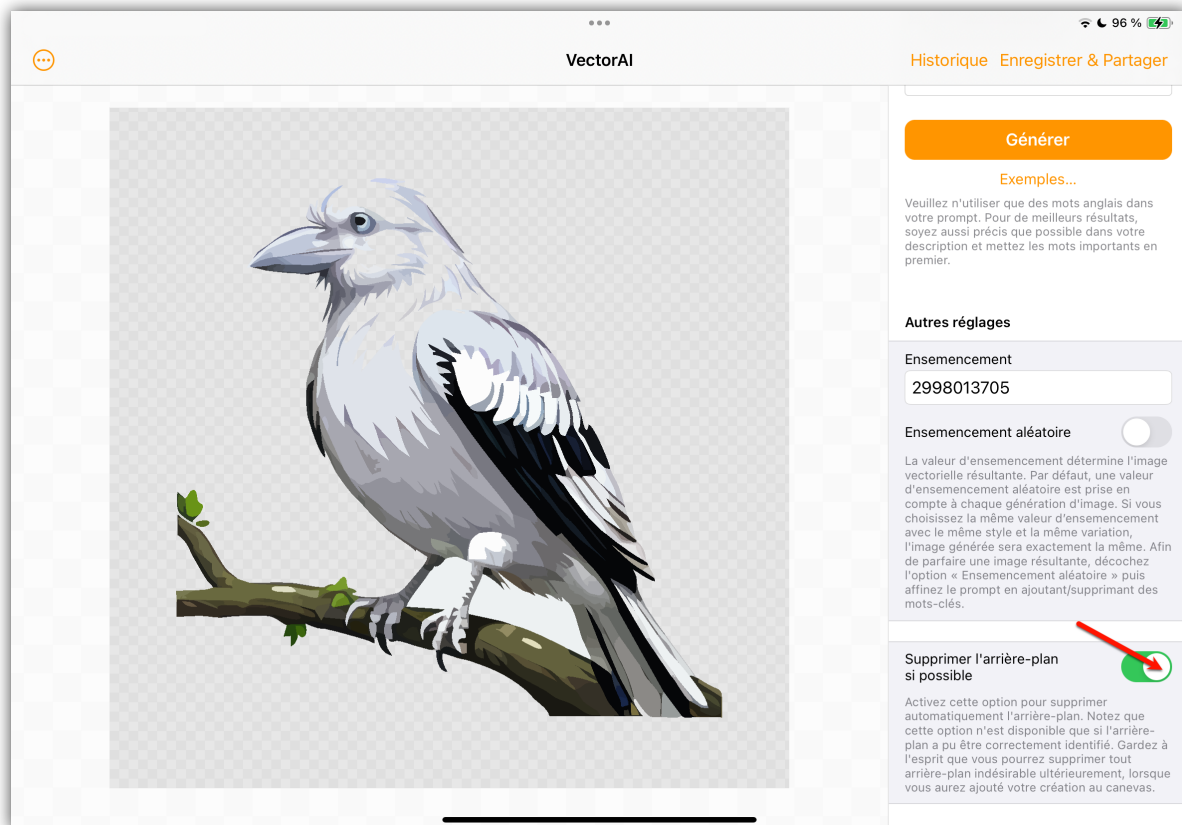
96 %

VectorAI

Historique Enregistrer & Partager

Générer

Exemples...

Veuillez n'utiliser que des mots anglais dans votre prompt. Pour de meilleurs résultats, soyez aussi précis que possible dans votre description et mettez les mots importants en premier.

Autres réglages

Ensemencement

2998013705

Ensemencement aléatoire

La valeur d'ensemencement détermine l'image vectorielle résultante. Par défaut, une valeur d'ensemencement aléatoire est prise en compte à chaque génération d'image. Si vous choisissez la même valeur d'ensemencement avec le même style et la même variation, l'image générée sera exactement la même. Afin de parfaire une image résultante, décochez l'option « Ensemencement aléatoire » puis affinez le prompt en ajoutant/supprimant des mots-clés.

Supprimer l'arrière-plan si possible

Activez cette option pour supprimer automatiquement l'arrière-plan. Notez que cette option n'est disponible que si l'arrière-plan a pu être correctement identifié. Gardez à l'esprit que vous pourrez supprimer tout arrière-plan indésirable ultérieurement, lorsque vous aurez ajouté votre création au canevas.